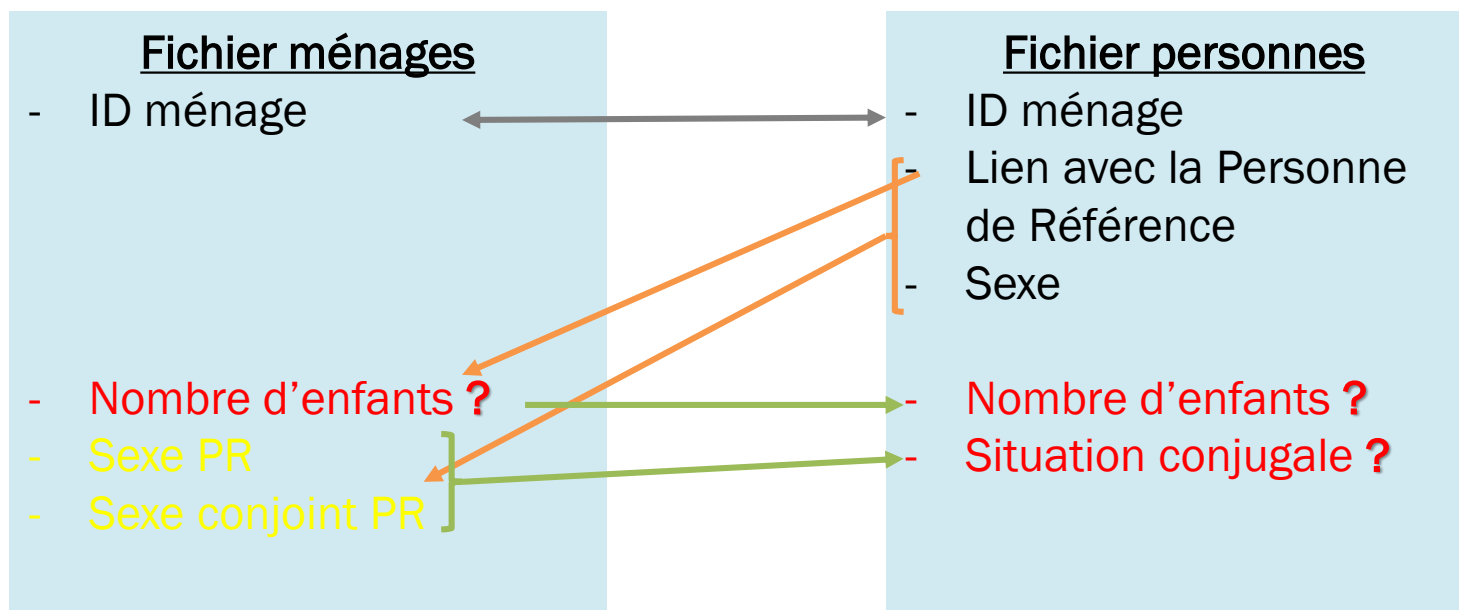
Fichier ménages

- ID ménage

- Nombre d’enfants ?
- Sexe PR
- Sexe conjoint PR

Fichier personnes

- ID ménage
- Lien avec la Personne de Référence
- Sexe

- Nombre d’enfants ?
- Situation conjugale ?